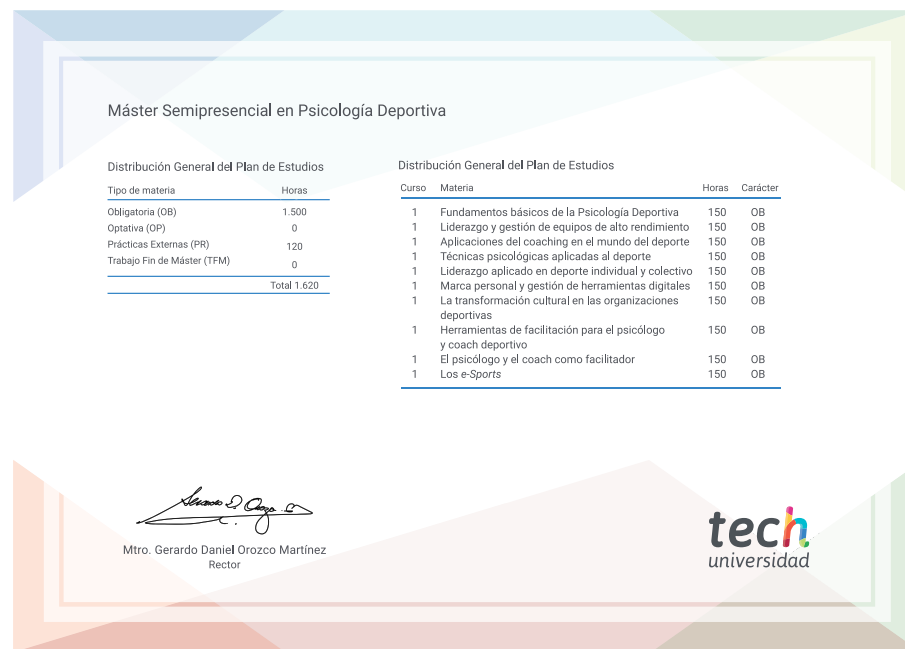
Máster Semipresencial en Psicología Deportiva

Distribución General del Plan de Estudios

| Tipo de materia | Horas |
|---|---|
| Obligatoria (OB) | 1.500 |
| Optativa (OP) | 0 |
| Prácticas Externas (PR) | 120 |
| Trabajo Fin de Máster (TFM) | 0 |
| | Total 1.620 |

Distribución General del Plan de Estudios

| Curso | Materia | Horas | Carácter |
|---|---|---|---|
| 1 | Fundamentos básicos de la Psicología Deportiva | 150 | OB |
| 1 | Liderazgo y gestión de equipos de alto rendimiento | 150 | OB |
| 1 | Aplicaciones del coaching en el mundo del deporte | 150 | OB |
| 1 | Técnicas psicológicas aplicadas al deporte | 150 | OB |
| 1 | Liderazgo aplicado en deporte individual y colectivo | 150 | OB |
| 1 | Marca personal y gestión de herramientas digitales | 150 | OB |
| 1 | La transformación cultural en las organizaciones deportivas | 150 | OB |
| 1 | Herramientas de facilitación para el psicólogo y coach deportivo | 150 | OB |
| 1 | El psicólogo y el coach como facilitador | 150 | OB |
| 1 | Los e-Sports | 150 | OB |

Mtro. Gerardo Daniel Orozco Martínez
Rector

tech
universidad